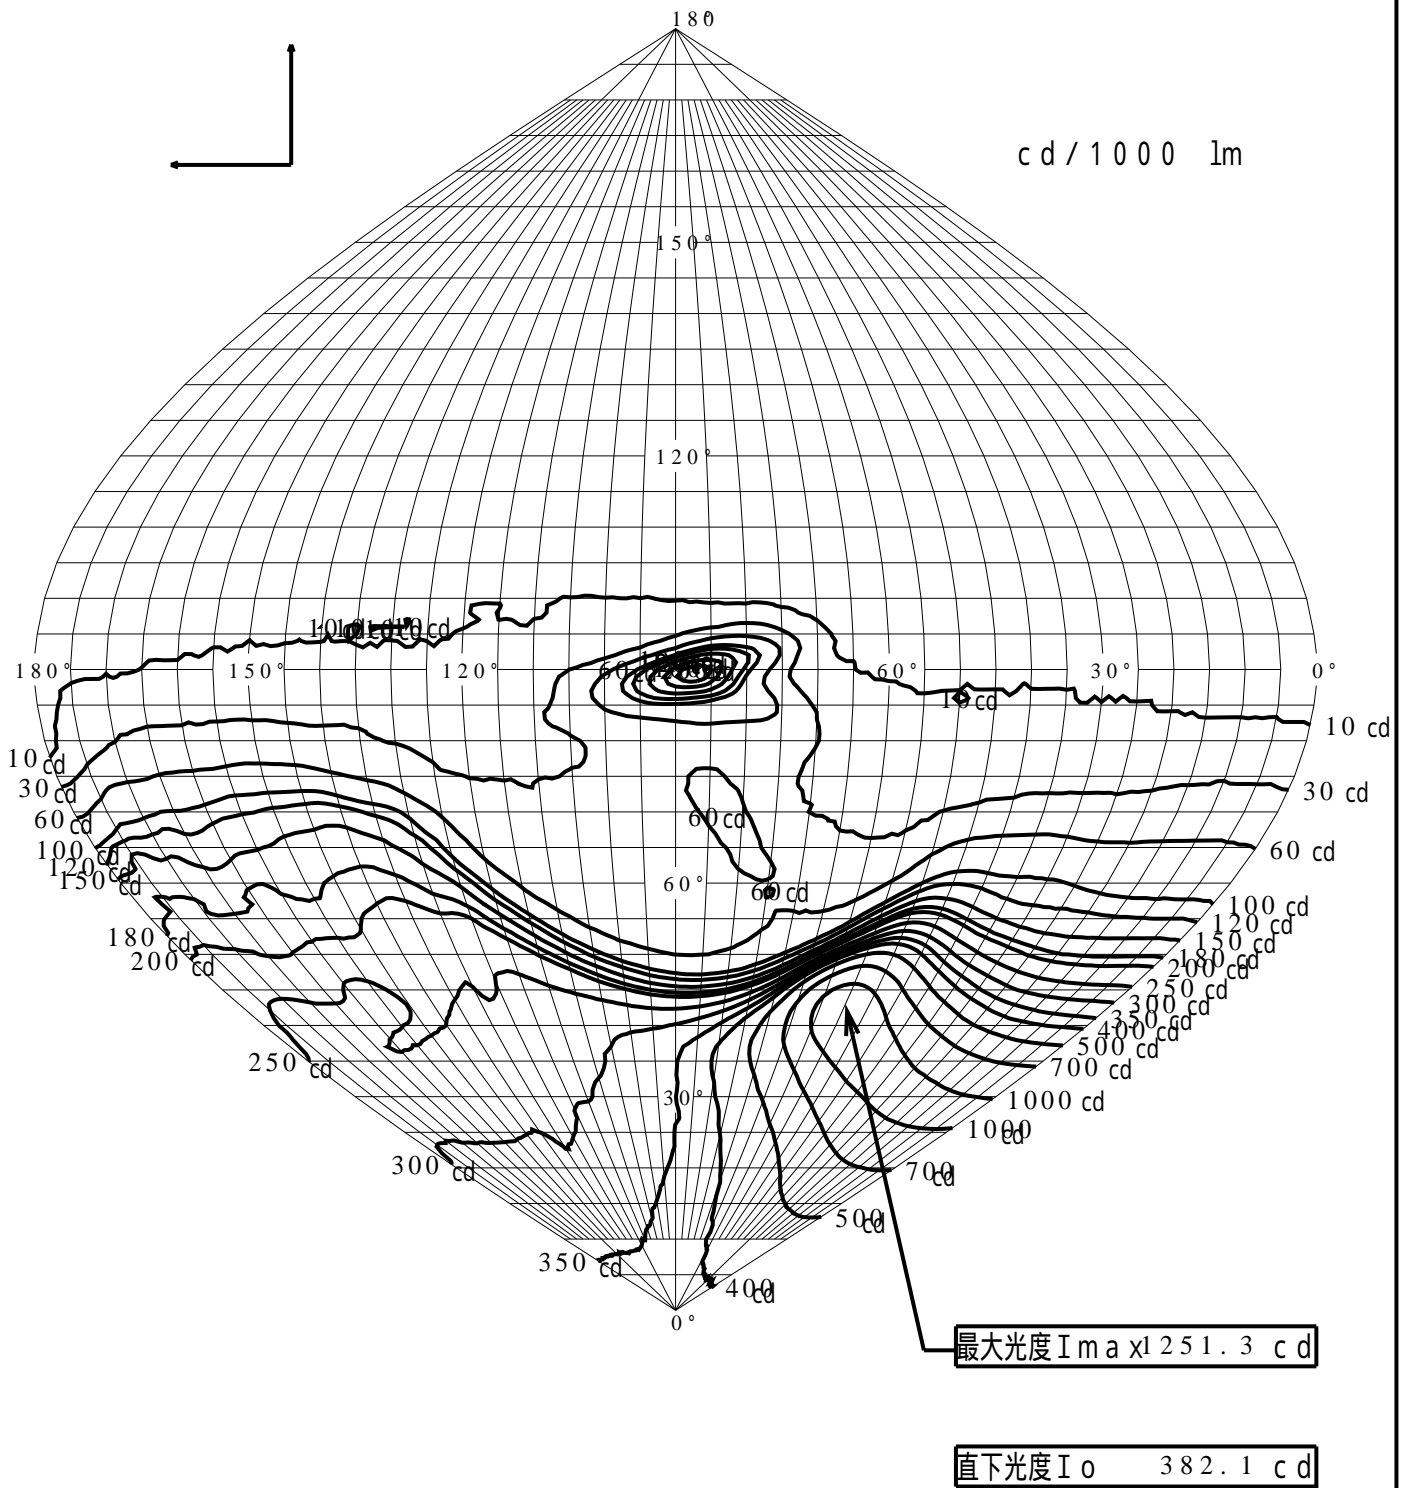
180

cd/1000 lm

150°

120°

10 10 10 10 cd

180°
150°
120°
60 120
60°
10 cd
30°
0°

10 cd
30 cd
60 cd
100 cd
120 cd
150 cd

60 cd
60°
60 cd

10 cd
30 cd
60 cd
100 cd
120 cd
150 cd
180 cd
200 cd
250 cd
300 cd
350 cd
400 cd
500 cd
700 cd
1000 cd
1000 cd
700 cd
500 cd

180 cd
200 cd
250 cd
300 cd
350 cd
400 cd

30°
0°

最大光度Imax 1251.3 cd

直下光度Io 382.1 cd